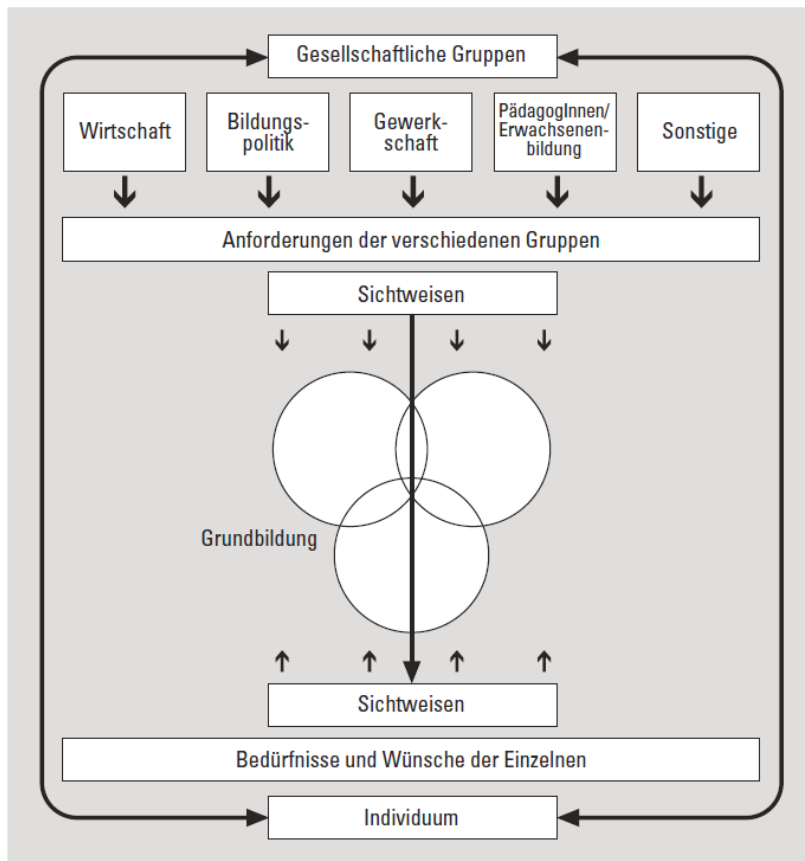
Gesellschaftliche Gruppen

Wirtschaft

Bildungspolitik

Gewerkschaft

PädagogInnen/ Erwachsenenbildung

Sonstige

Anforderungen der verschiedenen Gruppen

Sichtweisen

Grundbildung

Sichtweisen

Bedürfnisse und Wünsche der Einzelnen

Individuum